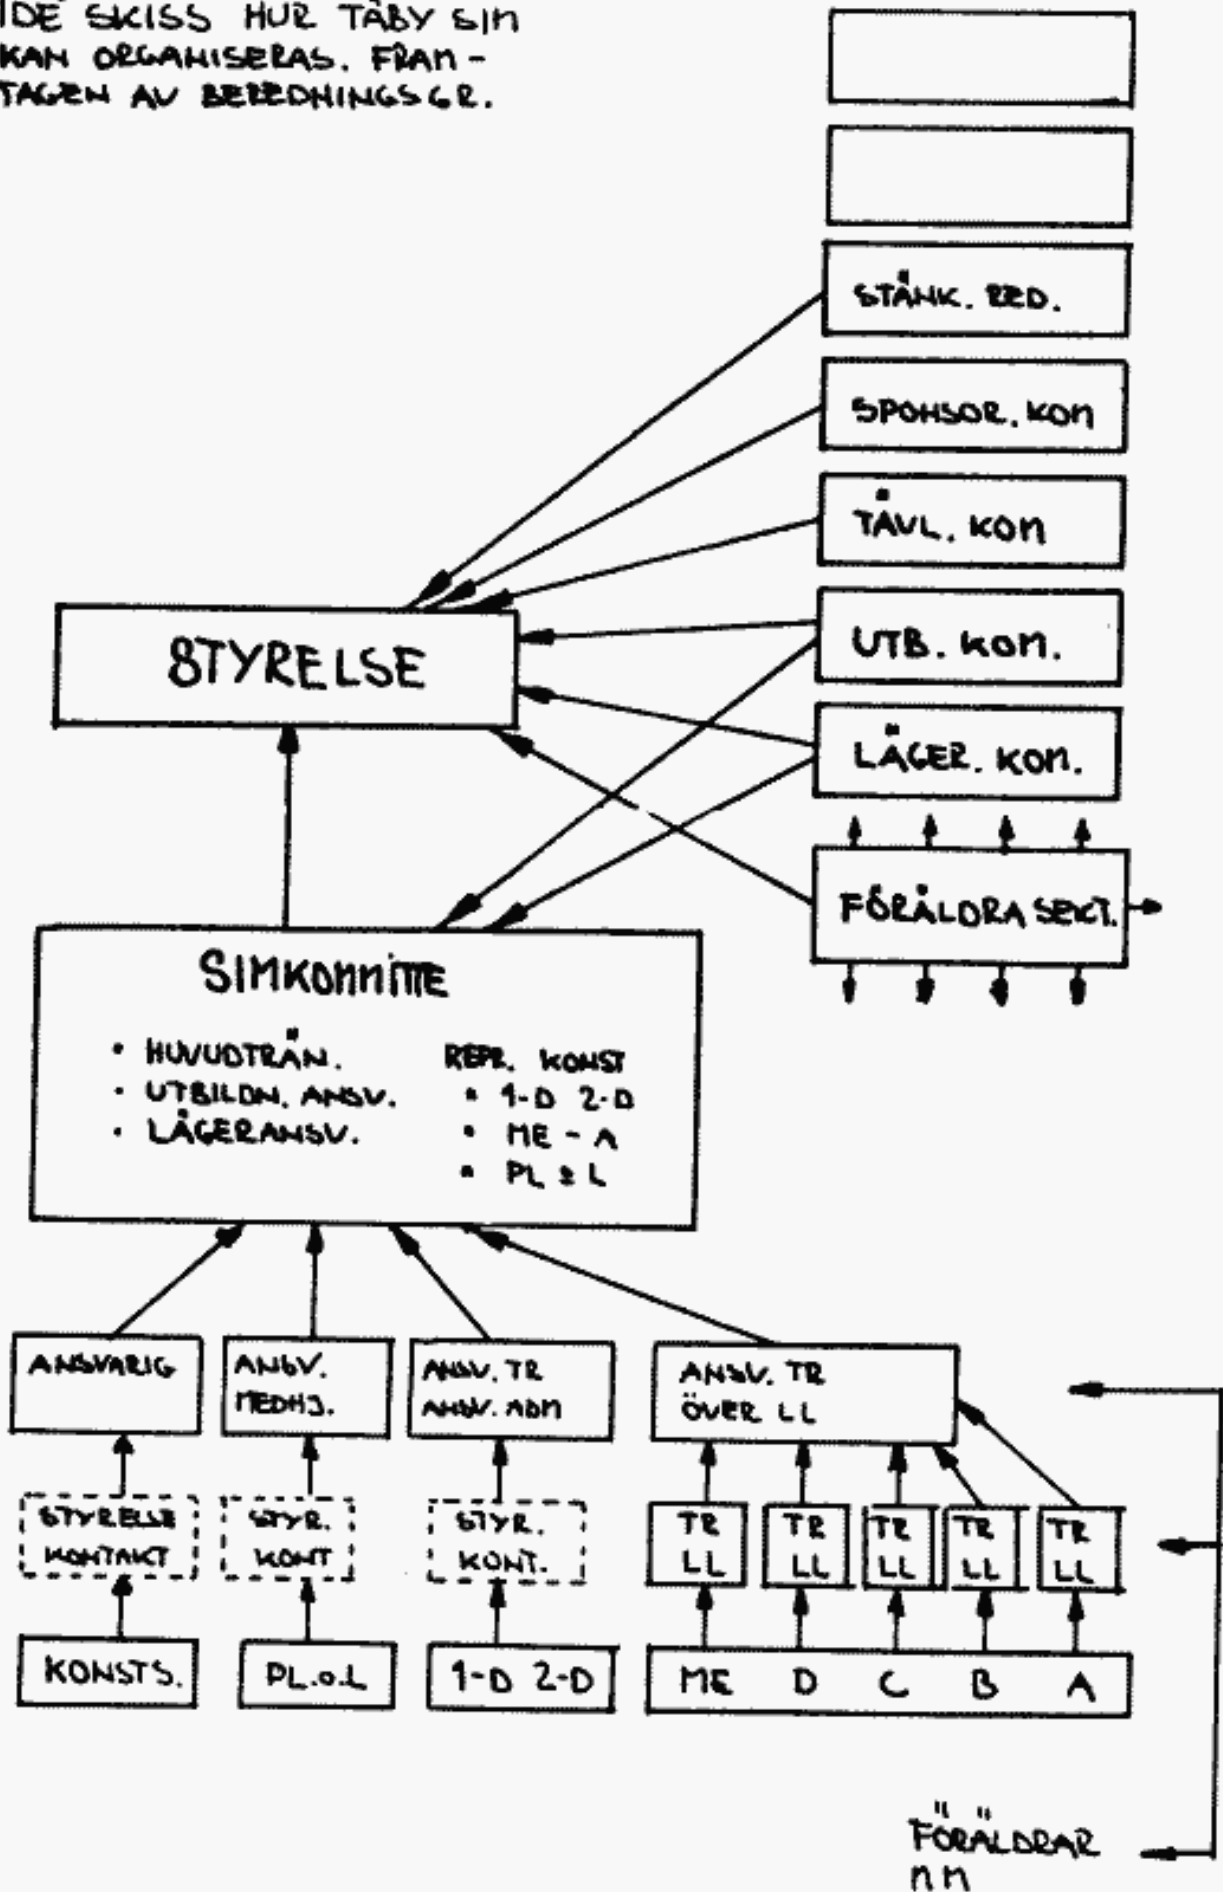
IDE SKISS HUR TÄBY SIM KAN ORGANISERAS. FRAMTAGEN AV BEREDNINGSGR.

STÄNK. RED.

SPONSOR. KOM

TÄVL. KOM

UTB. KOM.

LÄGER. KOM.

FÖRÄLDRA SEKT.

STYRELSE

SIMKOMMITTE

• HUVUDTRÄN.
• UTBILDN. ANSV.
• LÄGERANSV.

REPR. KONST
• 1-D 2-D
• ME - A
• PL & L

ANSVARIG

ANSV. MEDHJ.

ANSV. TR ANSV. ADM

ANSV. TR ÖVER LL

STYRELSE KONTAKT

STYR. KONT

STYR. KONT.

TR LL

TR LL

TR LL

TR LL

TR LL

KONSTS.

PL.o.L

1-D 2-D

ME D C B A

FÖRÄLDRAR MM